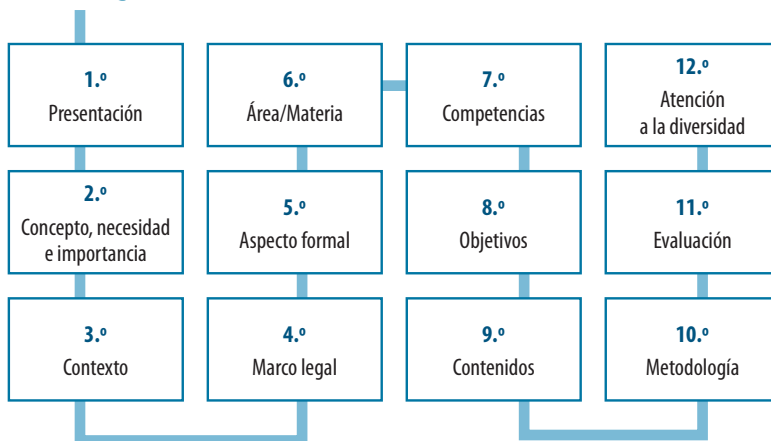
1.º
Presentación

2.º
Concepto, necesidad e importancia

3.º
Contexto

4.º
Marco legal

5.º
Aspecto formal

6.º
Área/Materia

7.º
Competencias

8.º
Objetivos

9.º
Contenidos

10.º
Metodología

11.º
Evaluación

12.º
Atención a la diversidad